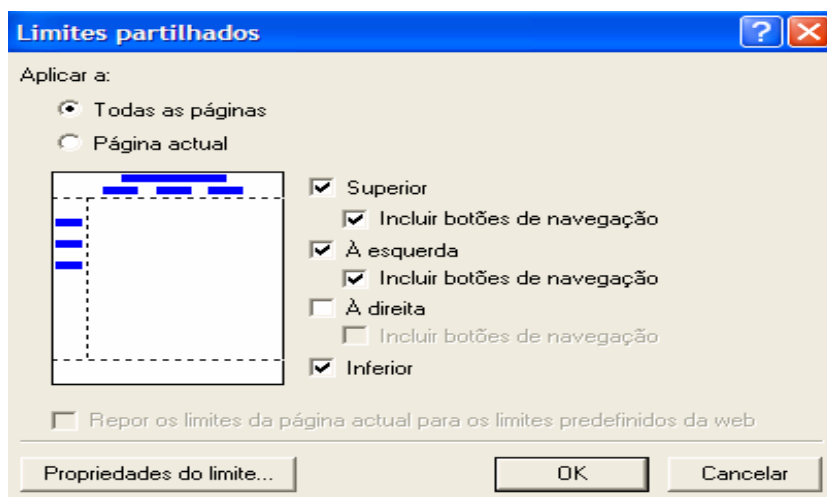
Limites partilhados

Aplicar a:

Todas as páginas

Página actual

Superior

Incluir botões de navegação

À esquerda

Incluir botões de navegação

À direita

Incluir botões de navegação

Inferior

Repor os limites da página actual para os limites predefinidos da web

Propriedades do limite...

OK

Cancelar